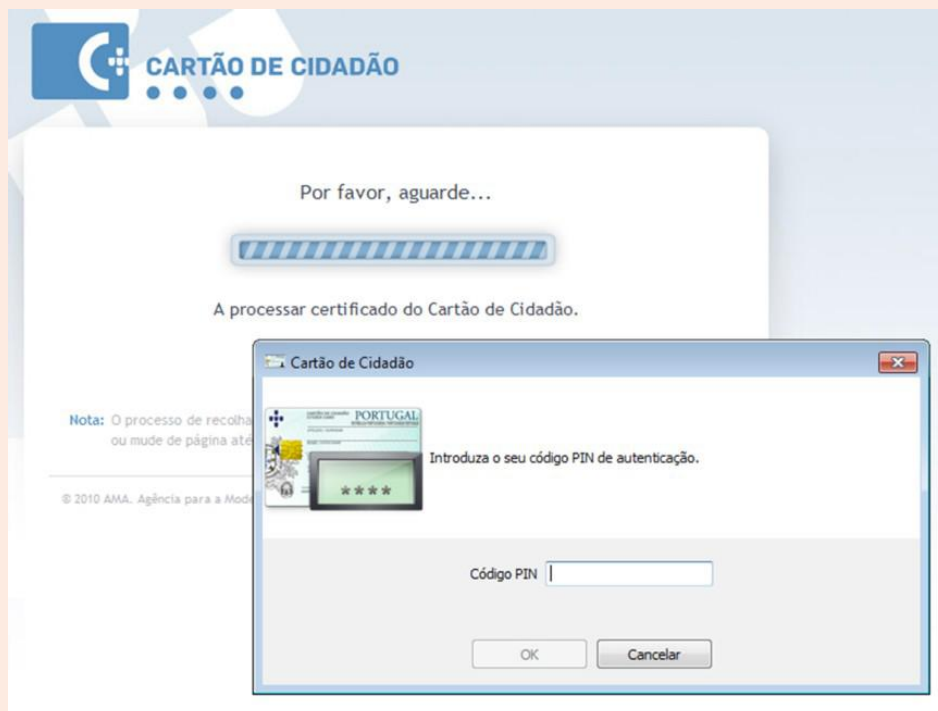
CARTÃO DE CIDADÃO

Por favor, aguarde...

A processar certificado do Cartão de Cidadão.

Nota: O processo de recolha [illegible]
ou mude de página até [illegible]

© 2010 AMA. Agência para a Mode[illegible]

Cartão de Cidadão

PORTUGAL

****

Introduza o seu código PIN de autenticação.

Código PIN

OK

Cancelar